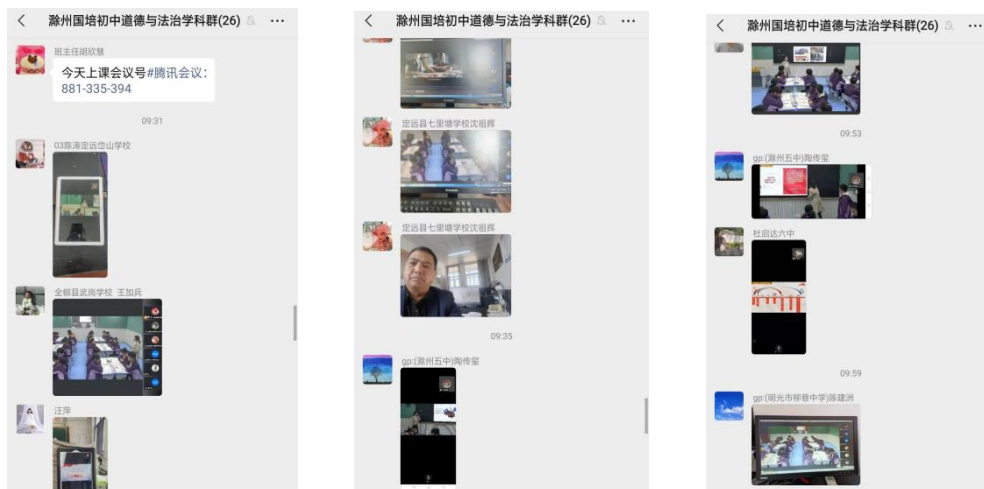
滁州国培初中道德与法治学科群(26)

班主任胡欣慧

今天上课会议号#腾讯会议: 881-335-394

09:31

03陈涛定远岱山学校

全椒县武岗学校 王加兵

汪萍

滁州国培初中道德与法治学科群(26)

定远县七里塘学校沈祖辉

定远县七里塘学校沈祖辉

09:35

gp:(滁州五中)陶传留

滁州国培初中道德与法治学科群(26)

09:53

gp:(滁州五中)陶传留

杜启达六中

09:59

gp:(明光市柳巷中学)陈建洲